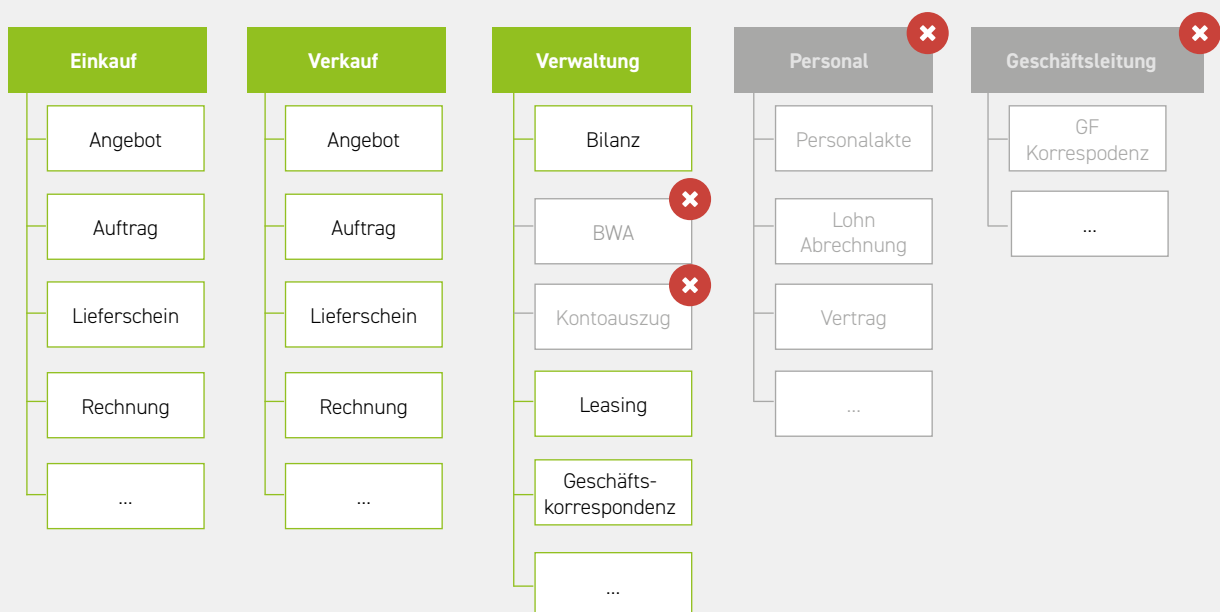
Einkauf

Angebot

Auftrag

Lieferschein

Rechnung

...

Verkauf

Angebot

Auftrag

Lieferschein

Rechnung

...

Verwaltung

Bilanz

BWA

Kontoauszug

Leasing

Geschäftskorrespondenz

...

Personal

Personalakte

Lohn Abrechnung

Vertrag

...

Geschäftsleitung

GF Korrespodenz

...